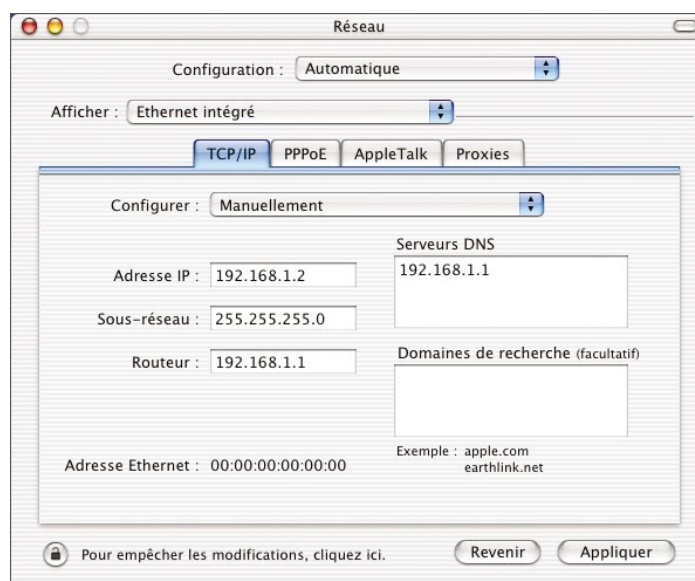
Réseau

Configuration : Automatique

Afficher : Ethernet intégré

TCP/IP PPPoE AppleTalk Proxies

Configurer : Manuellement

Serveurs DNS
192.168.1.1

Adresse IP : 192.168.1.2

Sous-réseau : 255.255.255.0

Routeur : 192.168.1.1

Domaines de recherche (facultatif)

Exemple : apple.com
earthlink.net

Adresse Ethernet : 00:00:00:00:00:00

Pour empêcher les modifications, cliquez ici.

Revenir

Appliquer